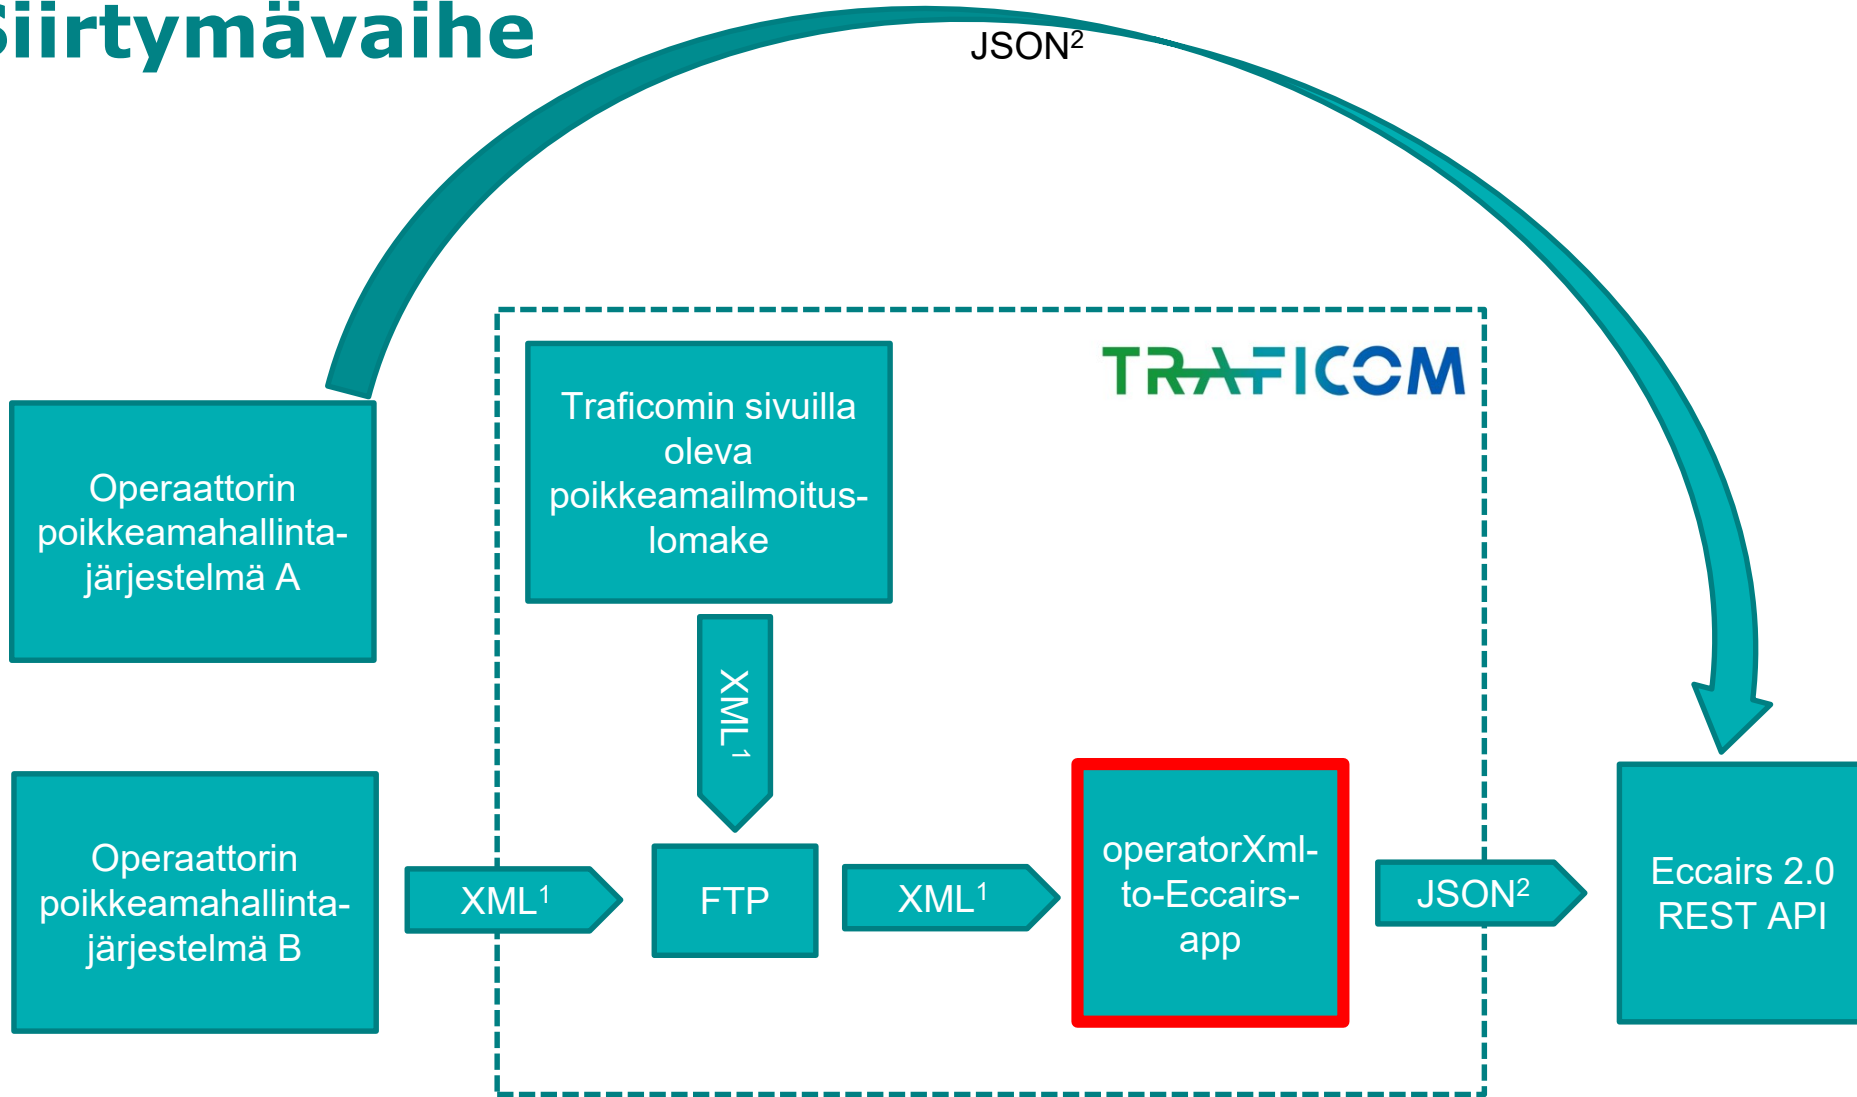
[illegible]iirtymävaihe

JSON$^2$

TRAFICOM

Operaattorin poikkeamahallintajärjestelmä A

Traficomin sivuilla oleva poikkeamailmoituslomake

XML$^1$

Operaattorin poikkeamahallintajärjestelmä B

XML$^1$

FTP

XML$^1$

operatorXml-to-Eccairs-app

JSON$^2$

Eccairs 2.0 REST API